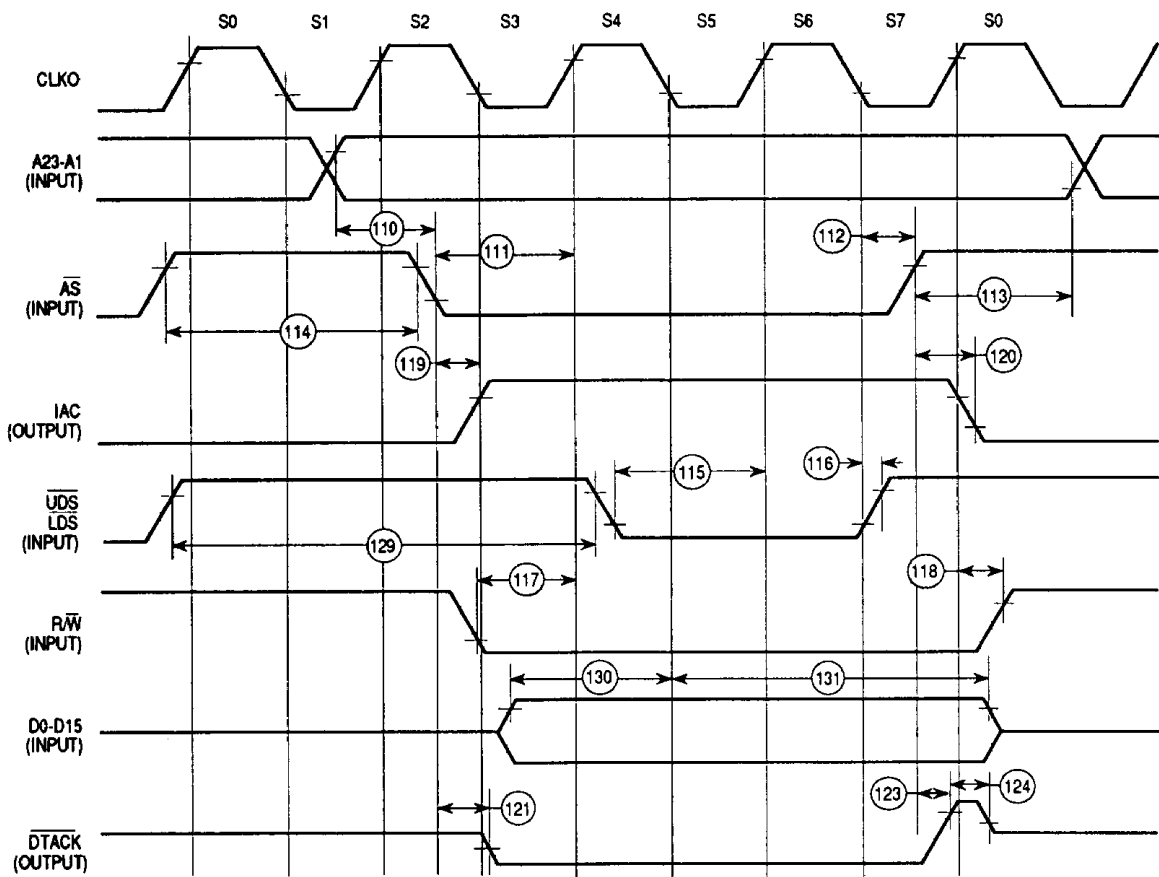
S0 S1 S2 S3 S4 S5 S6 S7 S0

CLKO

A23-A1 (INPUT)

110

111

112

$\overline{AS}$ (INPUT)

113

114

119

120

IAC (OUTPUT)

115

116

$\overline{UDS}$ $\overline{LDS}$ (INPUT)

129

117

118

R/$\overline{W}$ (INPUT)

130

131

D0-D15 (INPUT)

121

123

124

$\overline{DTACK}$ (OUTPUT)